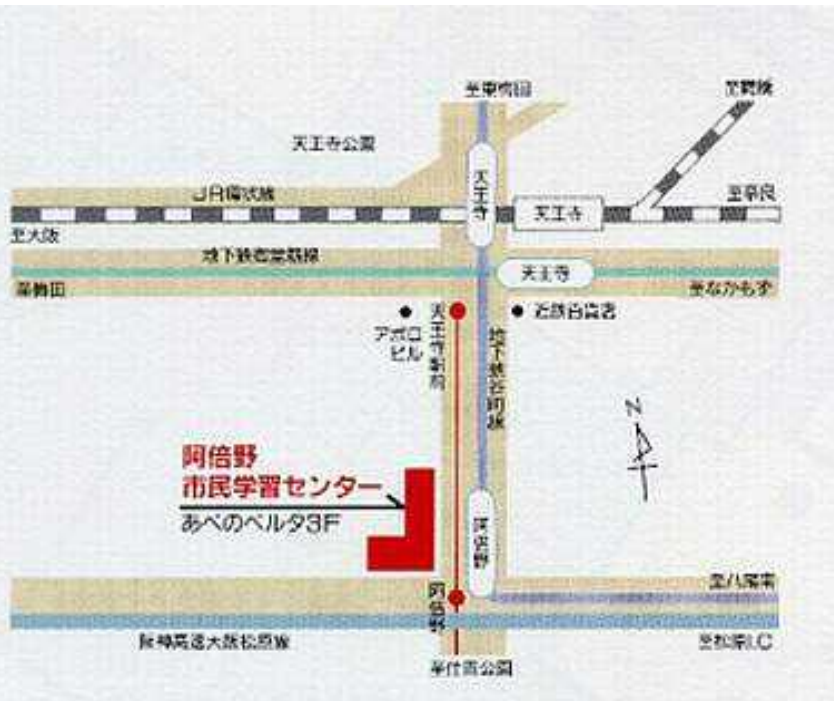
至東梅田

至関西線

天王寺公園

JR環状線

天王寺

天王寺

至奈良

至大阪

地下鉄谷町線

天王寺

至鶴田

至なかもず

アポロビル

天王寺駅前

近鉄百貨店

地下鉄谷町線

N

阿倍野
市民学習センター

あべのベルタ3F

阿倍野

至八尾南

阿倍野

阪神高速大阪松原線

至松原I.C

至住吉公園